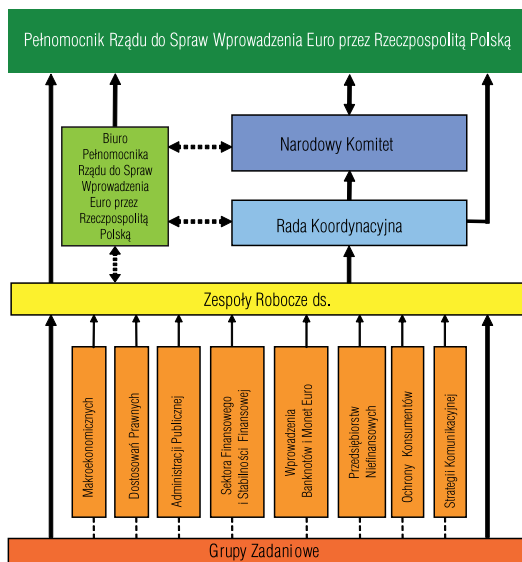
Pełnomocnik Rządu do Spraw Wprowadzenia Euro przez Rzeczpospolitą Polską

Biuro Pełnomocnika Rządu do Spraw Wprowadzenia Euro przez Rzeczpospolitą Polską

Narodowy Komitet

Rada Koordynacyjna

Zespoły Robocze ds.

Makroekonomicznych

Dostosowań Prawnych

Administracji Publicznej

Sektora Finansowego i Stabilności Finansowej

Wprowadzenia Banknotów i Monet Euro

Przedsiębiorstw Niefinansowych

Ochrony Konsumentów

Strategii Komunikacyjnej

Grupy Zadaniowe